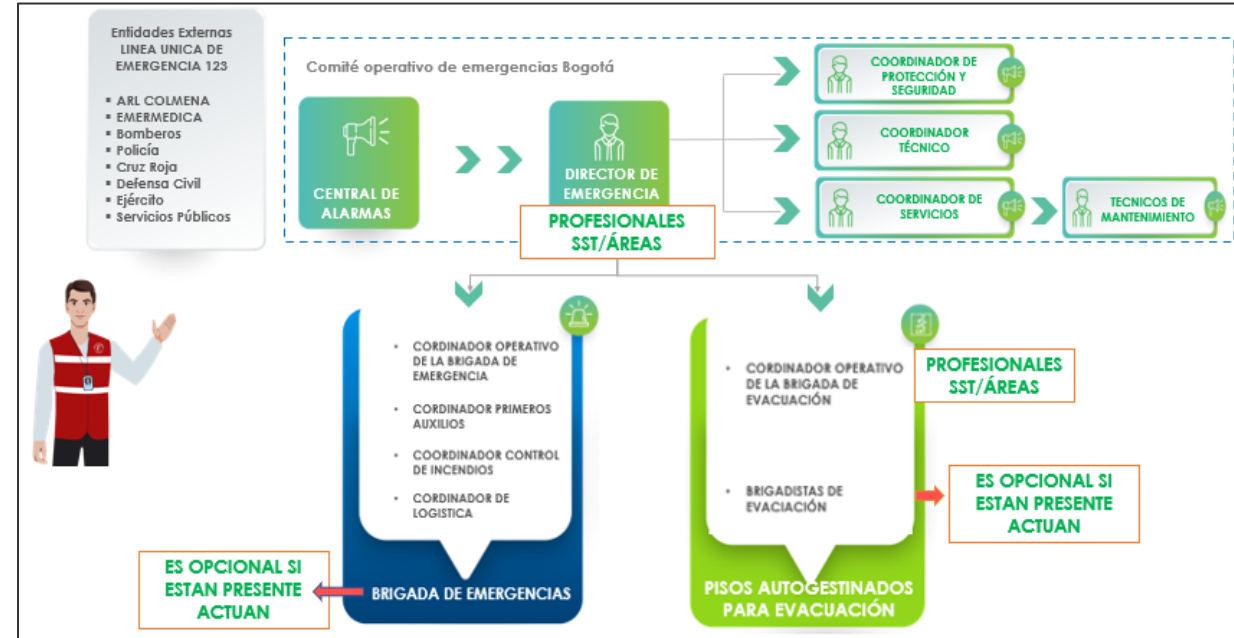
Entidades Externas
LINEA UNICA DE EMERGENCIA 123

- ARL COLMENA
- EMERMEDICA
- Bomberos
- Policía
- Cruz Roja
- Defensa Civil
- Ejército
- Servicios Públicos

Comité operativo de emergencias Bogotá

CENTRAL DE ALARMAS

DIRECTOR DE EMERGENCIA

PROFESIONALES SST/ÁREAS

COORDINADOR DE PROTECCIÓN Y SEGURIDAD

COORDINADOR TÉCNICO

COORDINADOR DE SERVICIOS

TECNICOS DE MANTENIMIENTO

- CORDINADOR OPERATIVO DE LA BRIGADA DE EMERGENCIA
- CORDINADOR PRIMEROS AUXILIOS
- COORDINADOR CONTROL DE INCENDIOS
- CORDINADOR DE LOGISTICA

BRIGADA DE EMERGENCIAS

ES OPCIONAL SI ESTAN PRESENTE ACTUAN

- CORDINADOR OPERATIVO DE LA BRIGADA DE EVACUACIÓN

PROFESIONALES SST/ÁREAS

- BRIGADISTAS DE EVACUACIÓN

ES OPCIONAL SI ESTAN PRESENTE ACTUAN

PISOS AUTOGESTINADOS PARA EVACUACIÓN